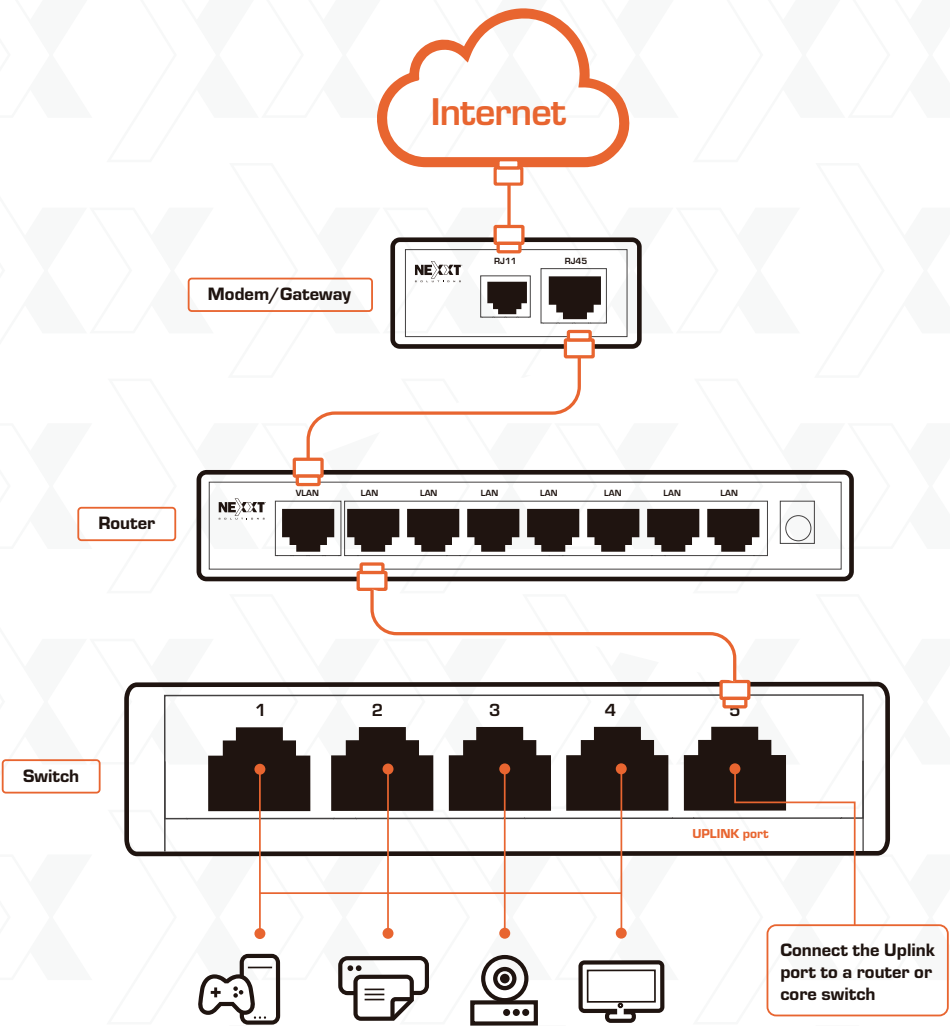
Internet

Modem/Gateway

NEXXT SOLUTIONS

RJ11

RJ45

Router

NEXXT SOLUTIONS

VLAN

LAN

LAN

LAN

LAN

LAN

LAN

LAN

Switch

1

2

3

4

5

UPLINK port

Connect the Uplink port to a router or core switch